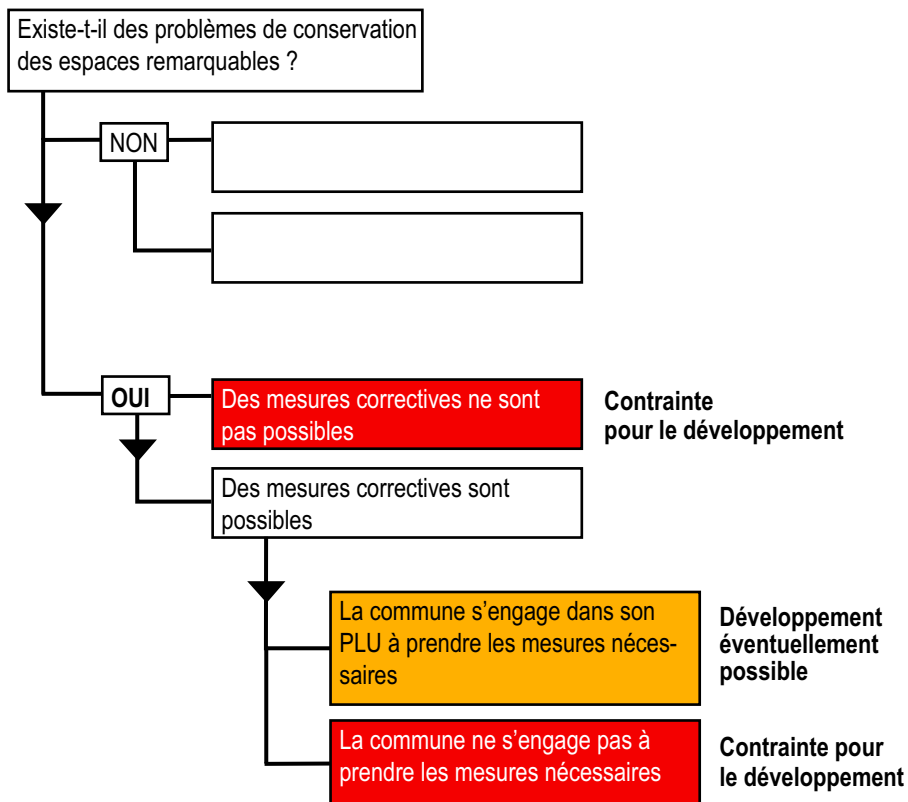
Existe-t-il des problèmes de conservation des espaces remarquables ?

NON

OUI

Des mesures correctives ne sont pas possibles

Contrainte pour le développement

Des mesures correctives sont possibles

La commune s'engage dans son PLU à prendre les mesures nécessaires

Développement éventuellement possible

La commune ne s'engage pas à prendre les mesures nécessaires

Contrainte pour le développement